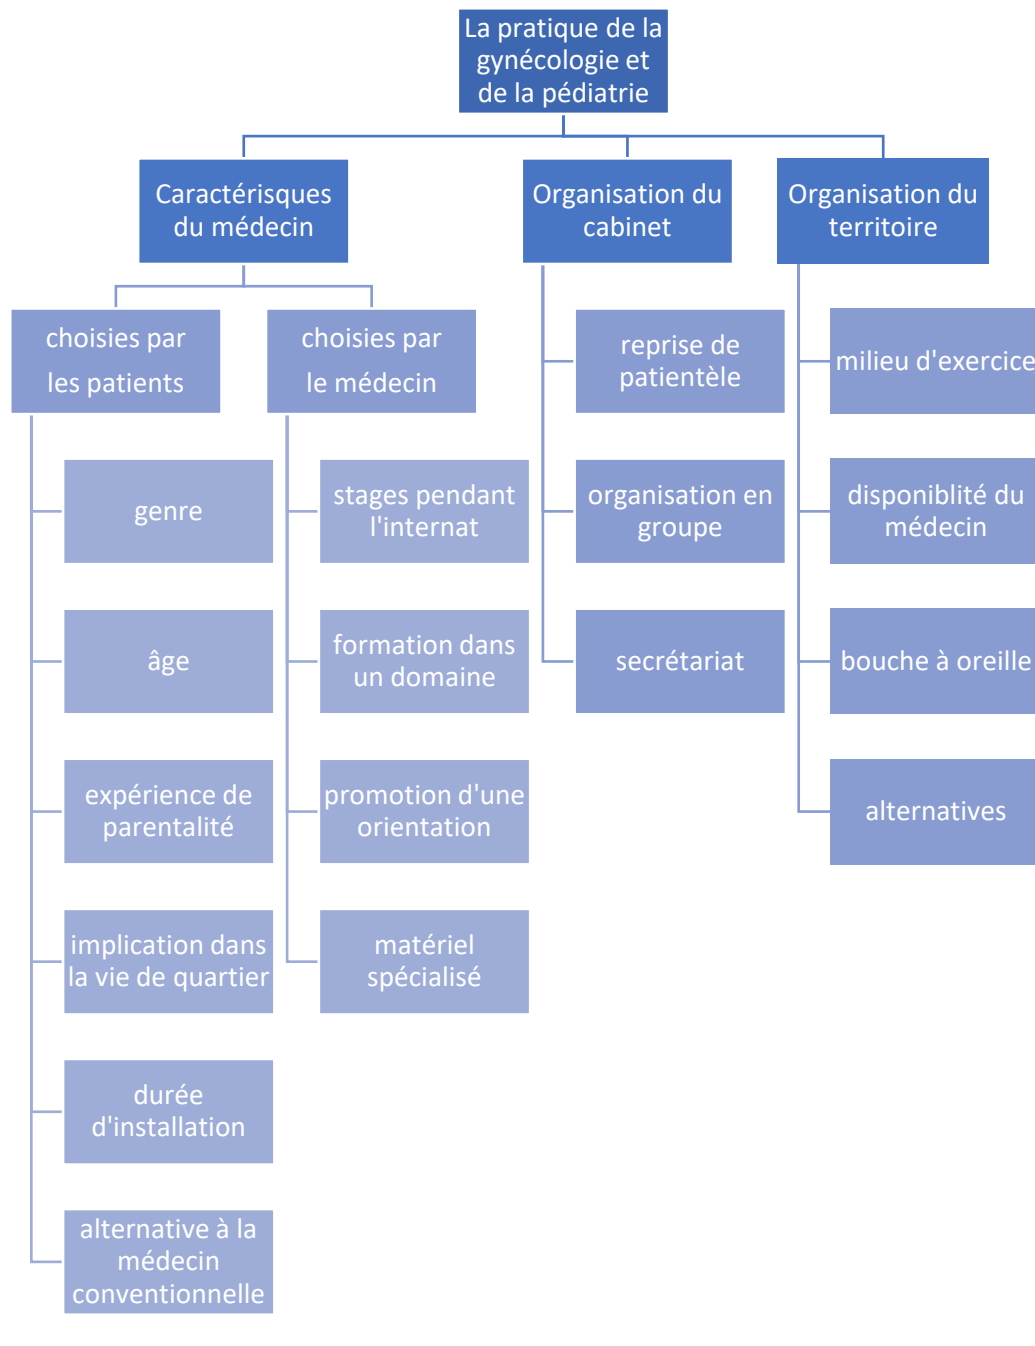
La pratique de la gynécologie et de la pédiatrie

Caractérisques du médecin

Organisation du cabinet

Organisation du territoire

choisies par les patients

choisies par le médecin

genre

âge

expérience de parentalité

implication dans la vie de quartier

durée d'installation

alternative à la médecin conventionnelle

stages pendant l'internat

formation dans un domaine

promotion d'une orientation

matériel spécialisé

reprise de patientèle

organisation en groupe

secrétariat

milieu d'exercice

disponiblité du médecin

bouche à oreille

alternatives